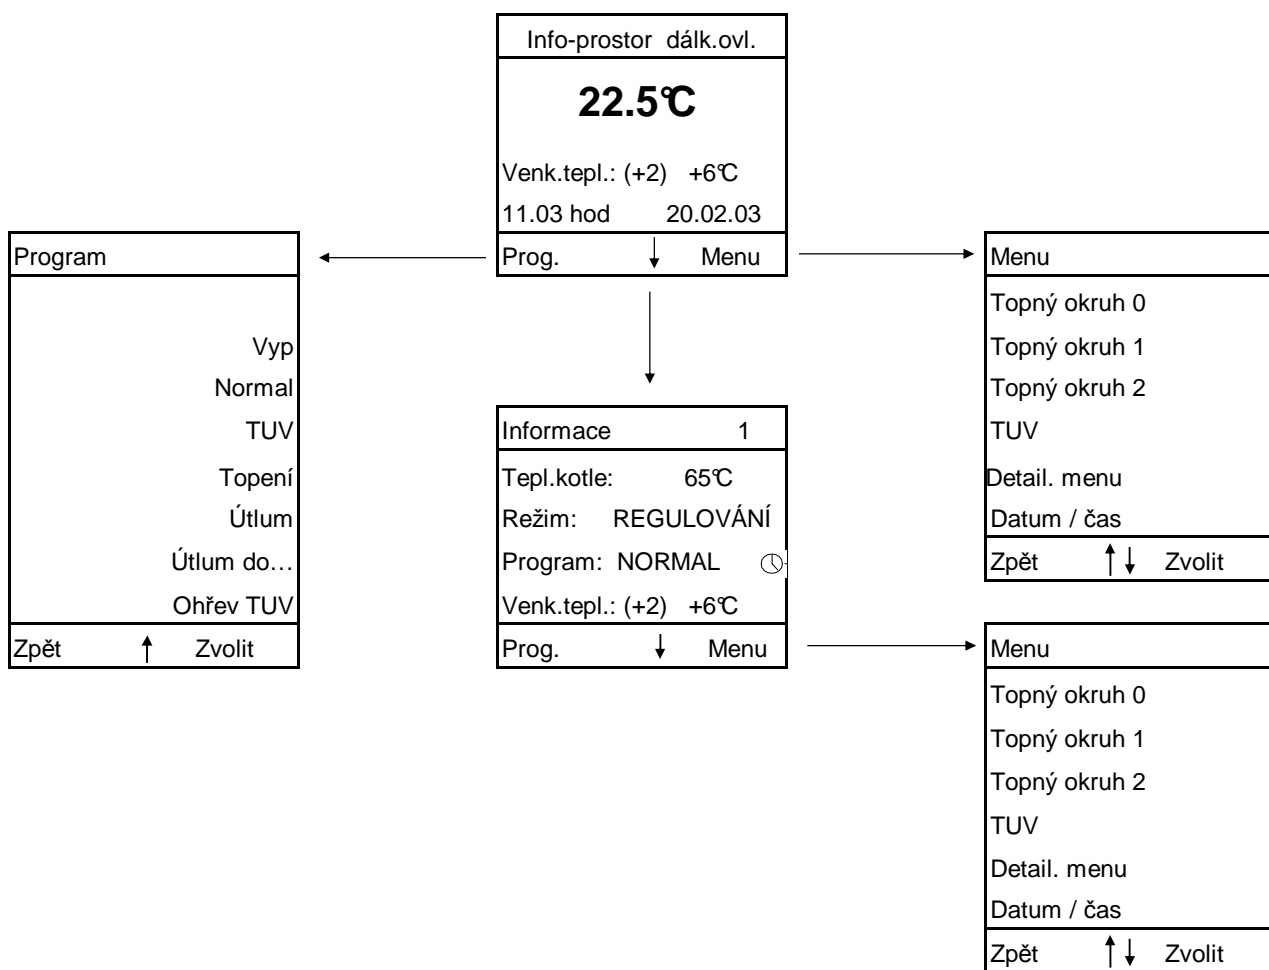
Info-prostor dálk.ovl.

22.5℃

Venk.tepl.: (+2) +6℃

11.03 hod 20.02.03

Prog. ↓ Menu

Program

Vyp
Normal
TUV
Topení
Útlum
Útlum do…
Ohřev TUV

Zpět ↑ Zvolit

Menu

Topný okruh 0
Topný okruh 1
Topný okruh 2
TUV
Detail. menu
Datum / čas

Zpět ↑↓ Zvolit

Informace 1

Tepl.kotle: 65℃
Režim: REGULOVÁNÍ
Program: NORMAL
Venk.tepl.: (+2) +6℃

Prog. ↓ Menu

Menu

Topný okruh 0
Topný okruh 1
Topný okruh 2
TUV
Detail. menu
Datum / čas

Zpět ↑↓ Zvolit